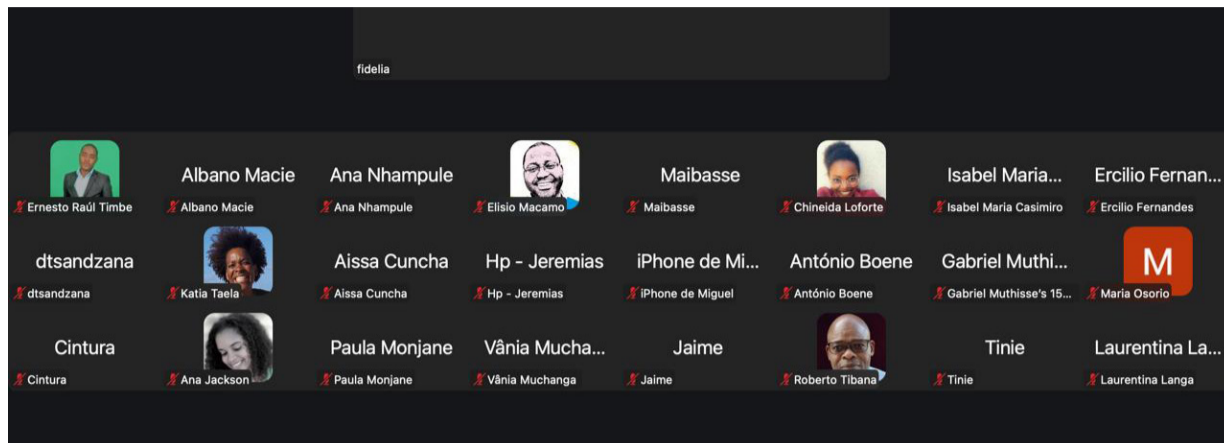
fidelia

Ernesto Raúl Timbe

Albano Macie
Albano Macie

Ana Nhampule
Ana Nhampule

Elisio Macamo

Maibasse
Maibasse

Chineida Loforte

Isabel Maria...
Isabel Maria Casimiro

Ercilio Fernan...
Ercilio Fernandes

dtsandzana
dtsandzana

Katia Taela

Aissa Cuncha
Aissa Cuncha

Hp - Jeremias
Hp - Jeremias

iPhone de Mi...
iPhone de Miguel

António Boene
António Boene

Gabriel Muthi...
Gabriel Muthisse's 15...

M
Maria Osorio

Cintura
Cintura

Ana Jackson

Paula Monjane
Paula Monjane

Vânia Mucha...
Vânia Muchanga

Jaime
Jaime

Roberto Tibana

Tinie
Tinie

Laurentina La...
Laurentina Langa